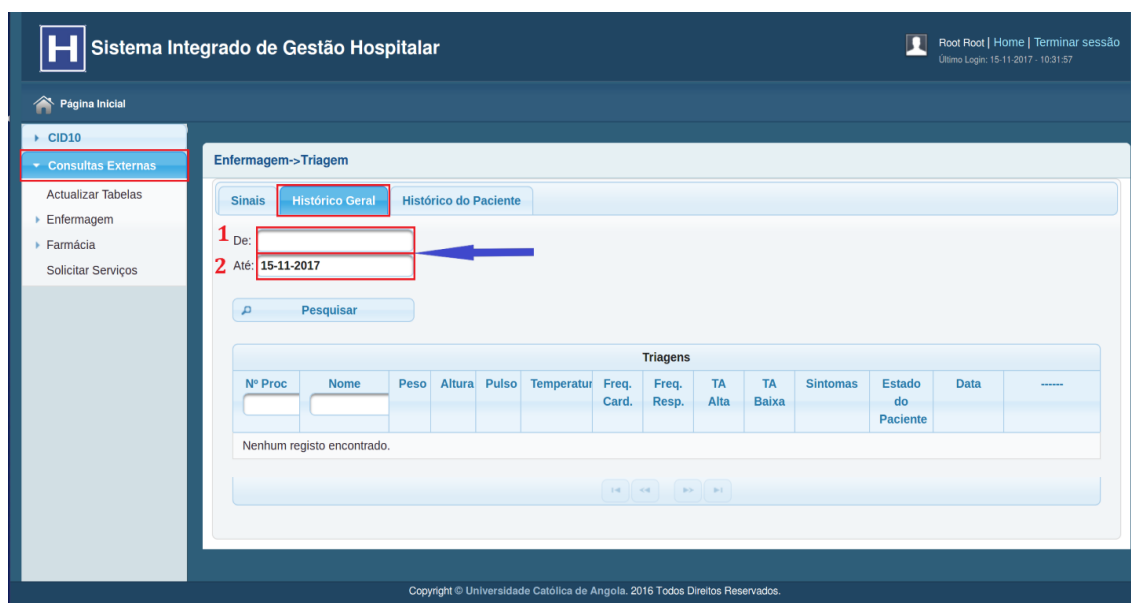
H Sistema Integrado de Gestão Hospitalar

Root Root | Home | Terminar sessão
Último Login: 15-11-2017 - 10:31:57

Página Inicial

CID10
Consultas Externas
Actualizar Tabelas
Enfermagem
Farmácia
Solicitar Serviços

Enfermagem->Triagem

Sinais | Histórico Geral | Histórico do Paciente

1 De:
2 Até: 15-11-2017

Pesquisar

Triagens

| Nº Proc | Nome | Peso | Altura | Pulso | Temperatur | Freq. Card. | Freq. Resp. | TA Alta | TA Baixa | Sintomas | Estado do Paciente | Data | ------ |
|---|---|---|---|---|---|---|---|---|---|---|---|---|---|
| Nenhum registo encontrado. | | | | | | | | | | | | | |

Copyright © Universidade Católica de Angola. 2016 Todos Direitos Reservados.